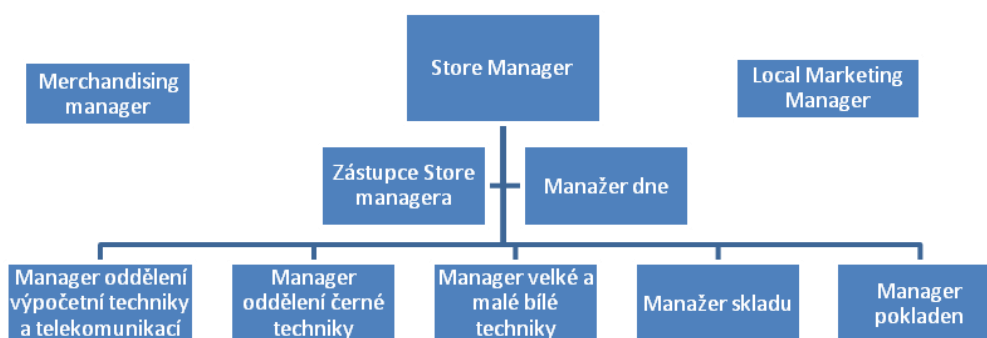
Merchandising manager

Store Manager

Local Marketing Manager

Zástupce Store managera

Manažer dne

Manager oddělení výpočetní techniky a telekomunikací

Manager oddělení černé techniky

Manager velké a malé bílé techniky

Manažer skladu

Manager pokladen